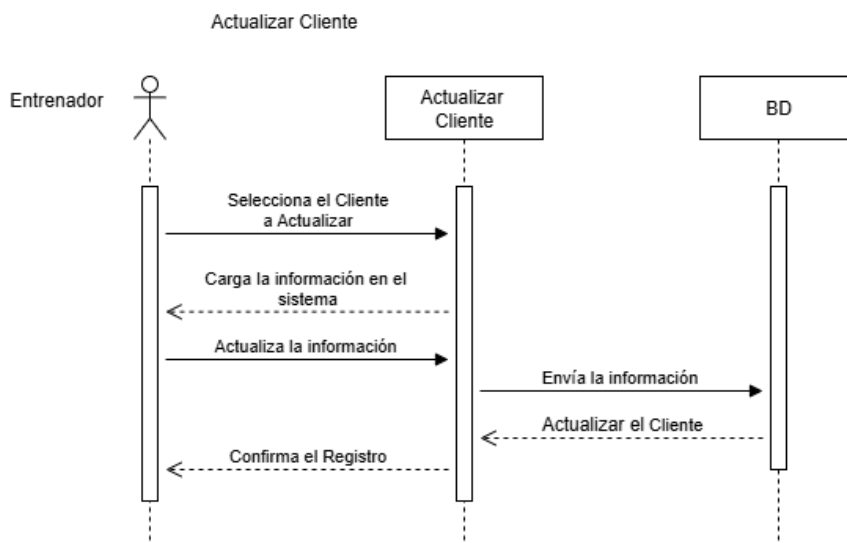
Actualizar Cliente

Entrenador

Actualizar Cliente

BD

Selecciona el Cliente a Actualizar

Carga la información en el sistema

Actualiza la información

Envía la información

Actualizar el Cliente

Confirma el Registro